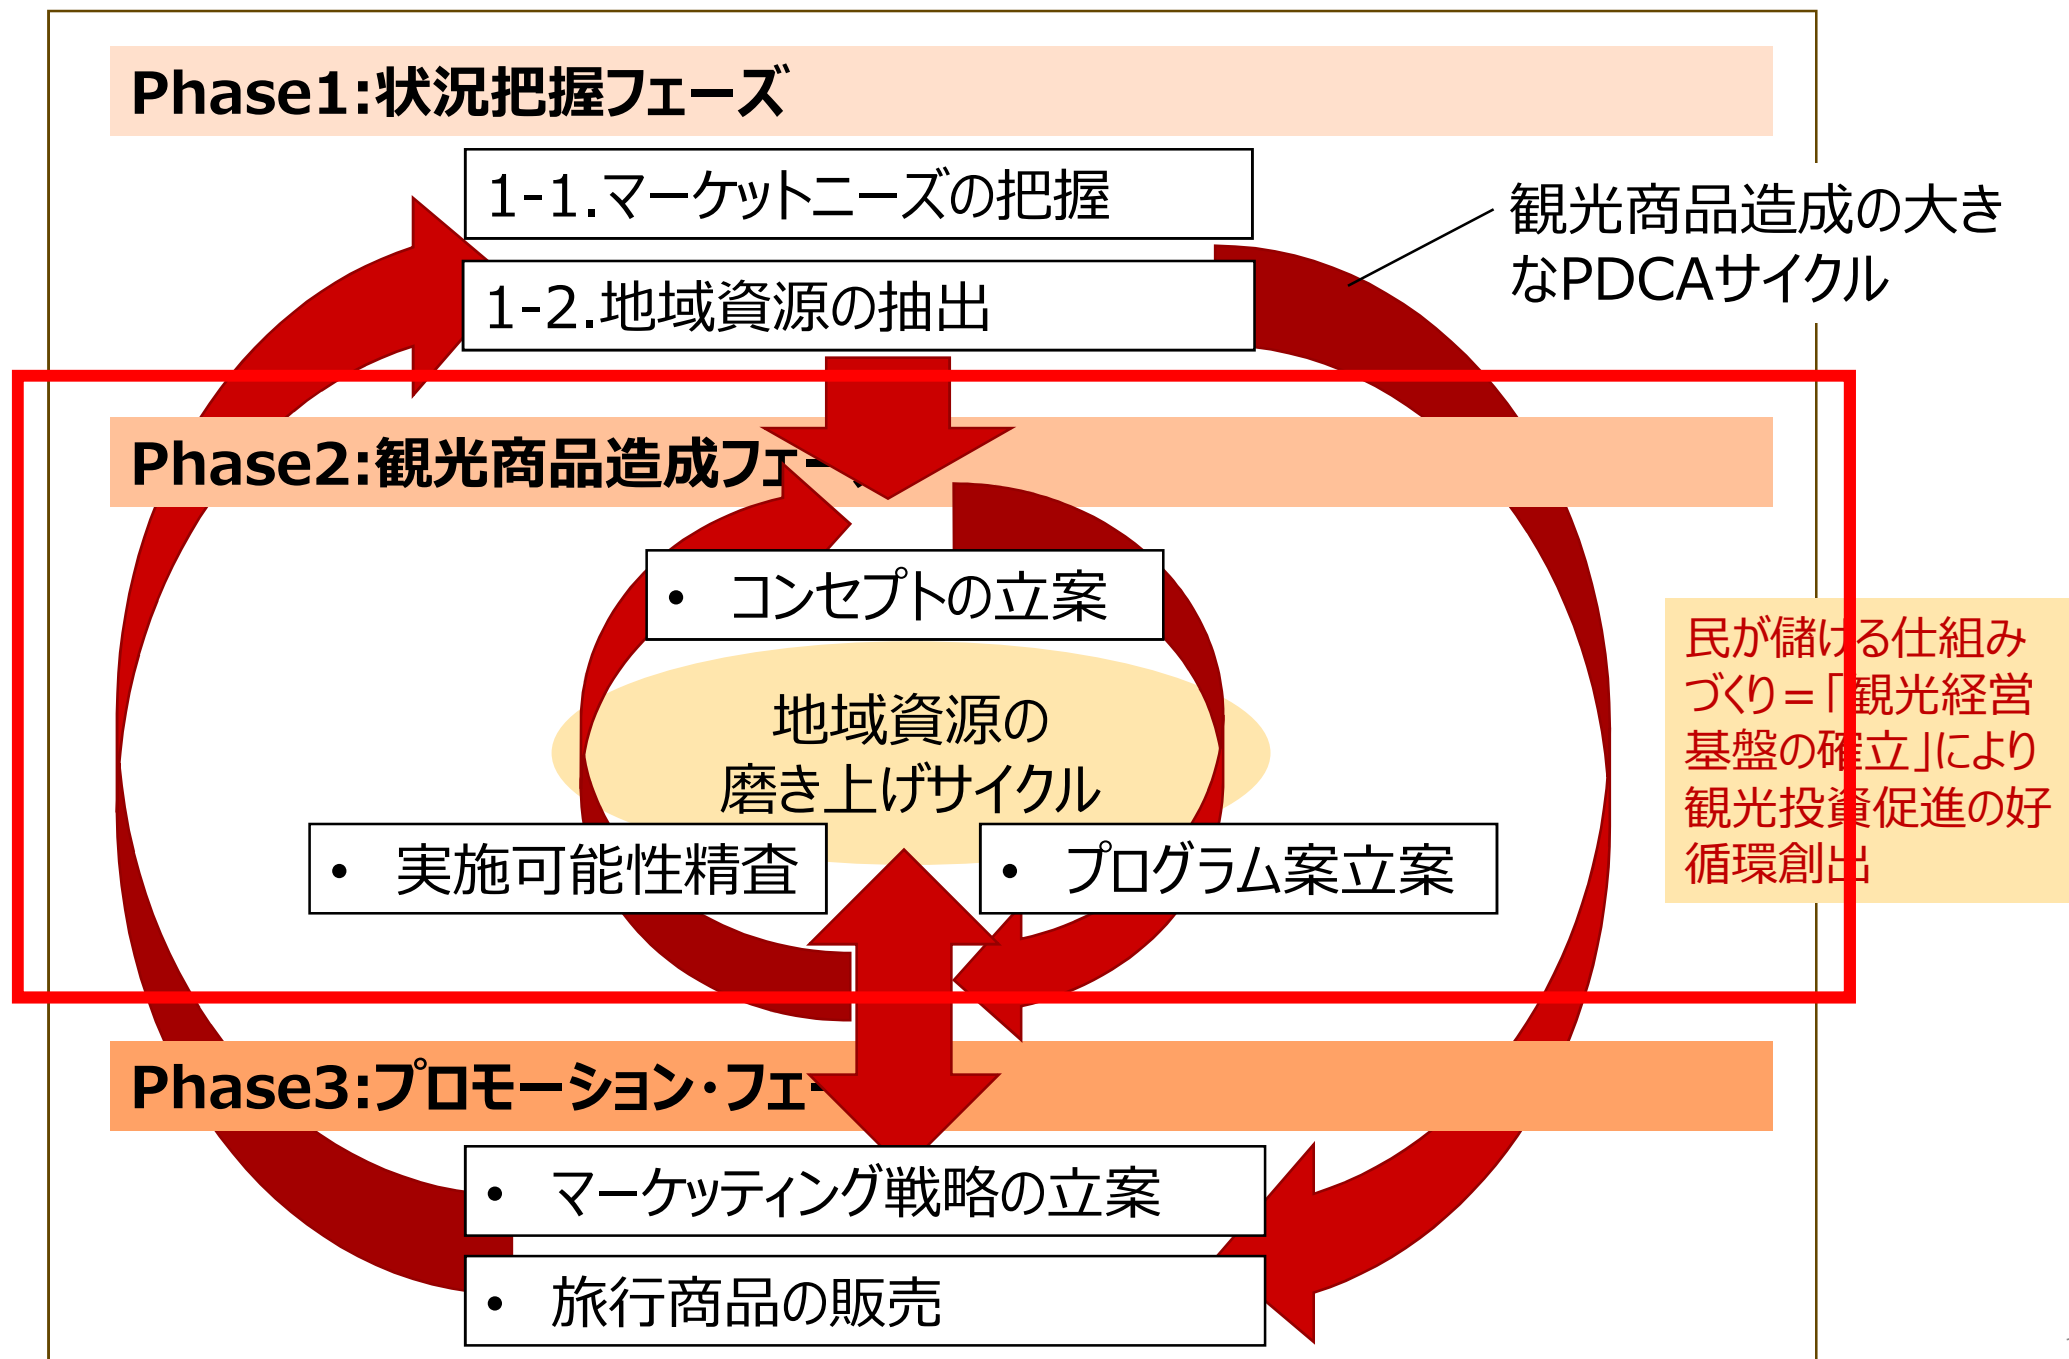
Phase1:状況把握フェーズ

1-1.マーケットニーズの把握

1-2.地域資源の抽出

観光商品造成の大きなPDCAサイクル

Phase2:観光商品造成フェー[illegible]

• コンセプトの立案

地域資源の磨き上げサイクル

• 実施可能性精査

• プログラム案立案

民が儲ける仕組みづくり=「観光経営基盤の確立」により観光投資促進の好循環創出

Phase3:プロモーション・フェー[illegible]

• マーケッティング戦略の立案

• 旅行商品の販売